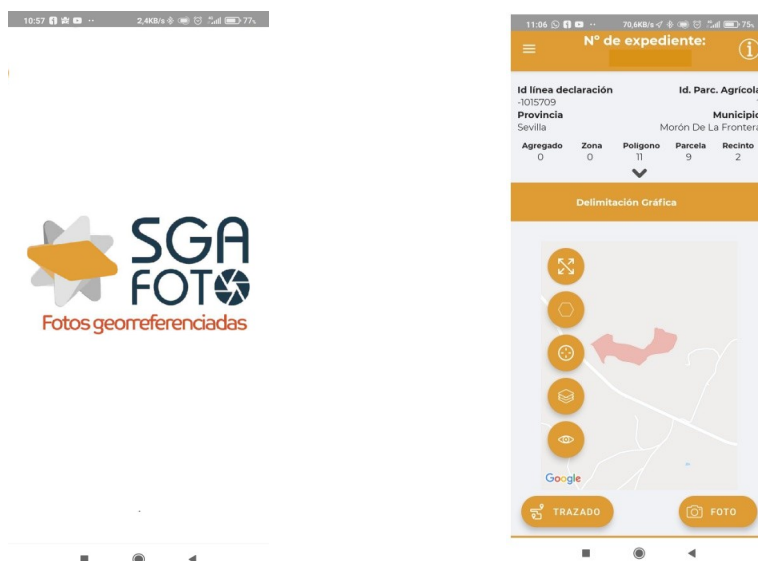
10:57 2,4KB/s 77%

SGA FOTO

Fotos georreferenciadas

11:06 70,6KB/s 75

Nº de expediente:

Id línea declaración
-1015709

Id. Parc. Agrícola

Provincia
Sevilla

Municipio
Morón De La Frontera

| Agregado | Zona | Polígono | Parcela | Recinto |
|---|---|---|---|---|
| 0 | 0 | 11 | 9 | 2 |

Delimitación Gráfica

Google

TRAZADO

FOTO